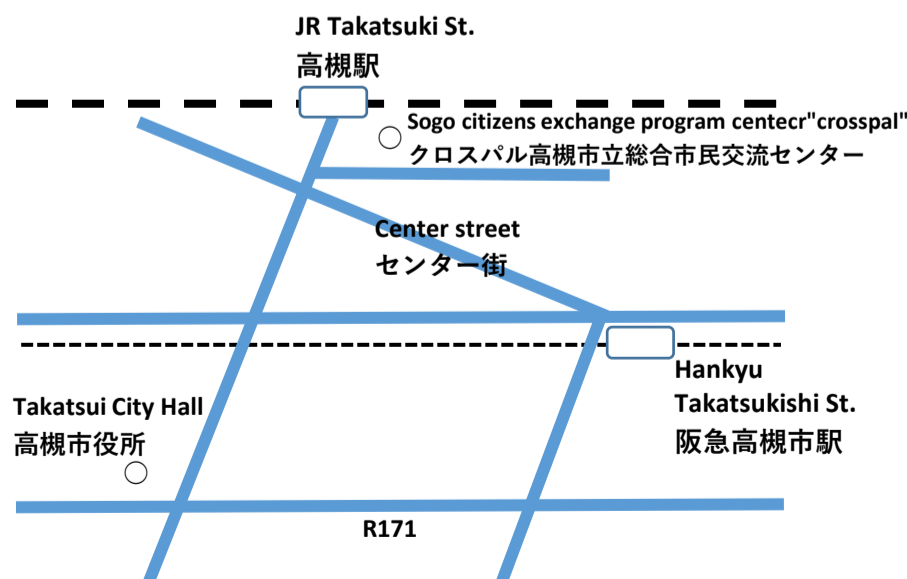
JR Takatsuki St.
高槻駅

Sogo citizens exchange program centecr"crosspal"
クロスパル高槻市立総合市民交流センター

Center street
センター街

Hankyu
Takatsukishi St.
阪急高槻市駅

Takatsui City Hall
高槻市役所

R171